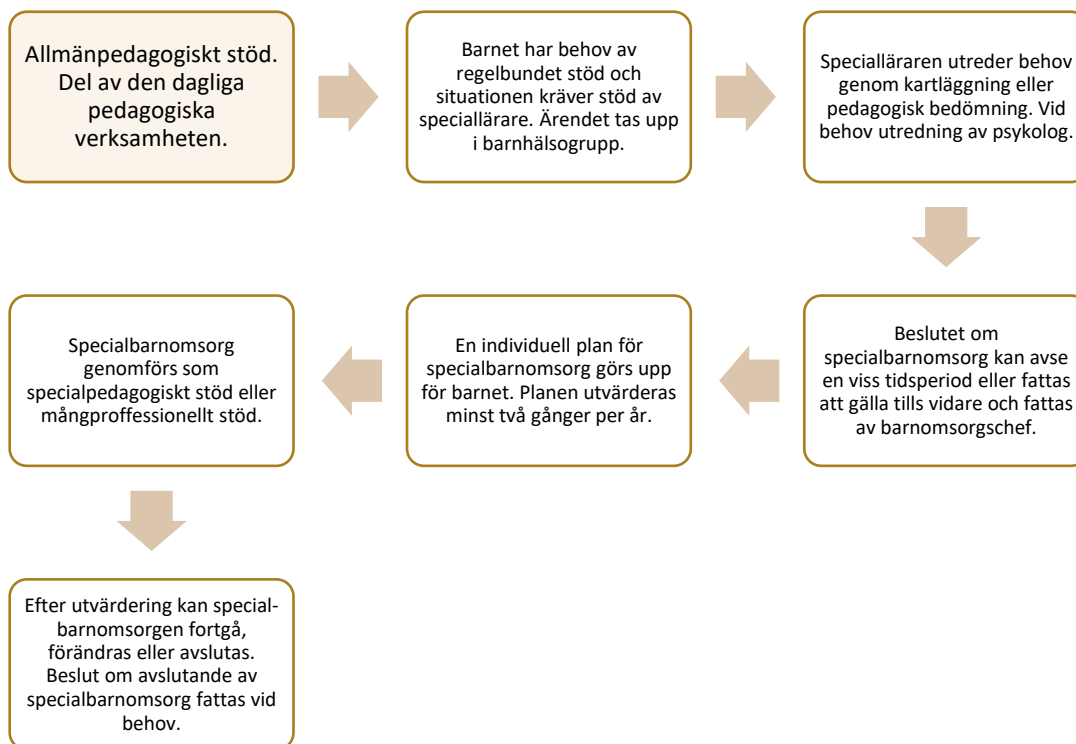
Allmänpedagogiskt stöd. Del av den dagliga pedagogiska verksamheten.

Barnet har behov av regelbundet stöd och situationen kräver stöd av speciallärare. Ärendet tas upp i barnhälsogrupp.

Specialläraren utreder behov genom kartläggning eller pedagogisk bedömning. Vid behov utredning av psykolog.

Beslutet om specialbarnomsorg kan avse en viss tidsperiod eller fattas att gälla tills vidare och fattas av barnomsorgschef.

En individuell plan för specialbarnomsorg görs upp för barnet. Planen utvärderas minst två gånger per år.

Specialbarnomsorg genomförs som specialpedagogiskt stöd eller mångproffessionellt stöd.

Efter utvärdering kan special-barnomsorgen fortgå, förändras eller avslutas. Beslut om avslutande av specialbarnomsorg fattas vid behov.